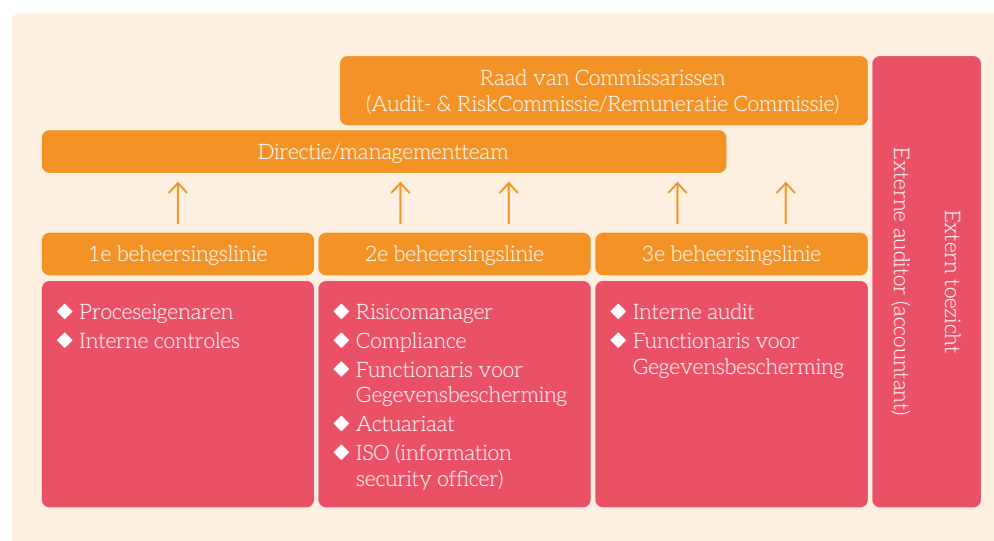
Raad van Commissarissen
(Audit- & RiskCommissie/Remuneratie Commissie)

Directie/managementteam

1e beheersingslinie

◆ Proceseigenaren
◆ Interne controles

2e beheersingslinie

◆ Risicomanager
◆ Compliance
◆ Functionaris voor Gegevensbescherming
◆ Actuariaat
◆ ISO (information security officer)

3e beheersingslinie

◆ Interne audit
◆ Functionaris voor Gegevensbescherming

Externe auditor (accountant)

Extern toezicht